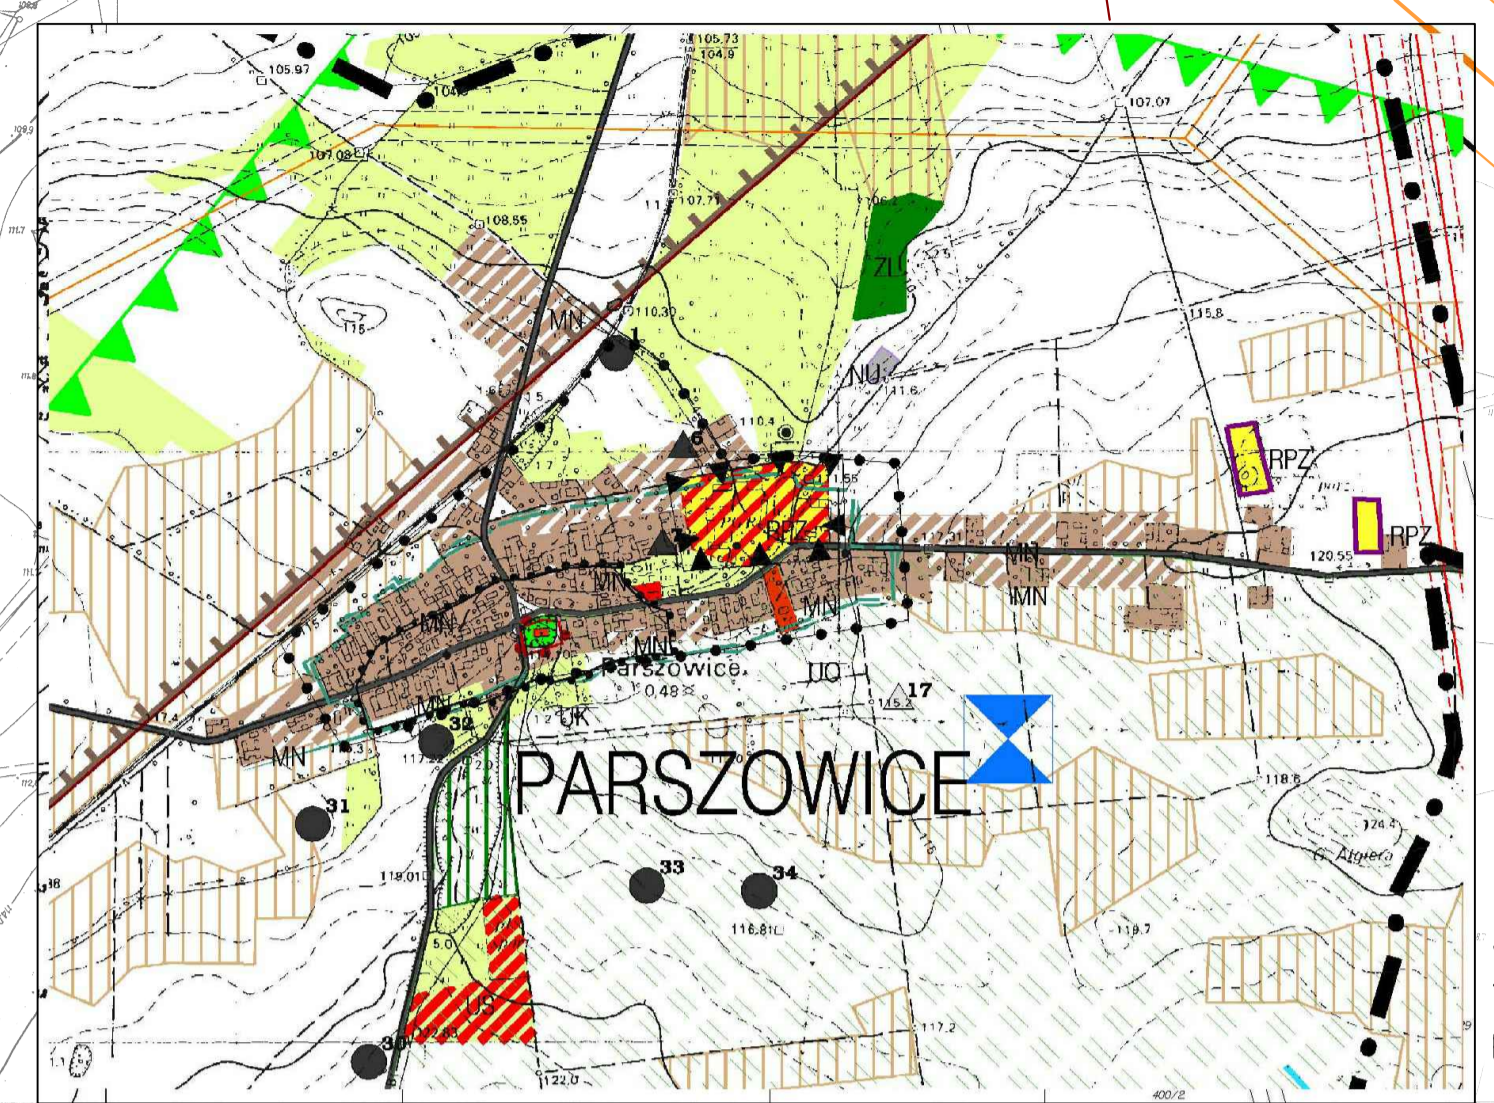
105.97
104
105.73
104.9
107.07
107.08
107.71
108.55
ZL
110.30
115
115.8
MN
1
NU
111.6
110.4
6
RPZ
RPZ
RPZ
MN
MN
MN
MN
MN
MN
MN
Parszowice
0.48
UO
17
115.2
UK
32
117.22
MN
120.55
118.6
PARSZOWICE
31
119.01
33
34
116.81
124.4
Algiera
119.7
5.0
US
117.2
30
122.0
400/2